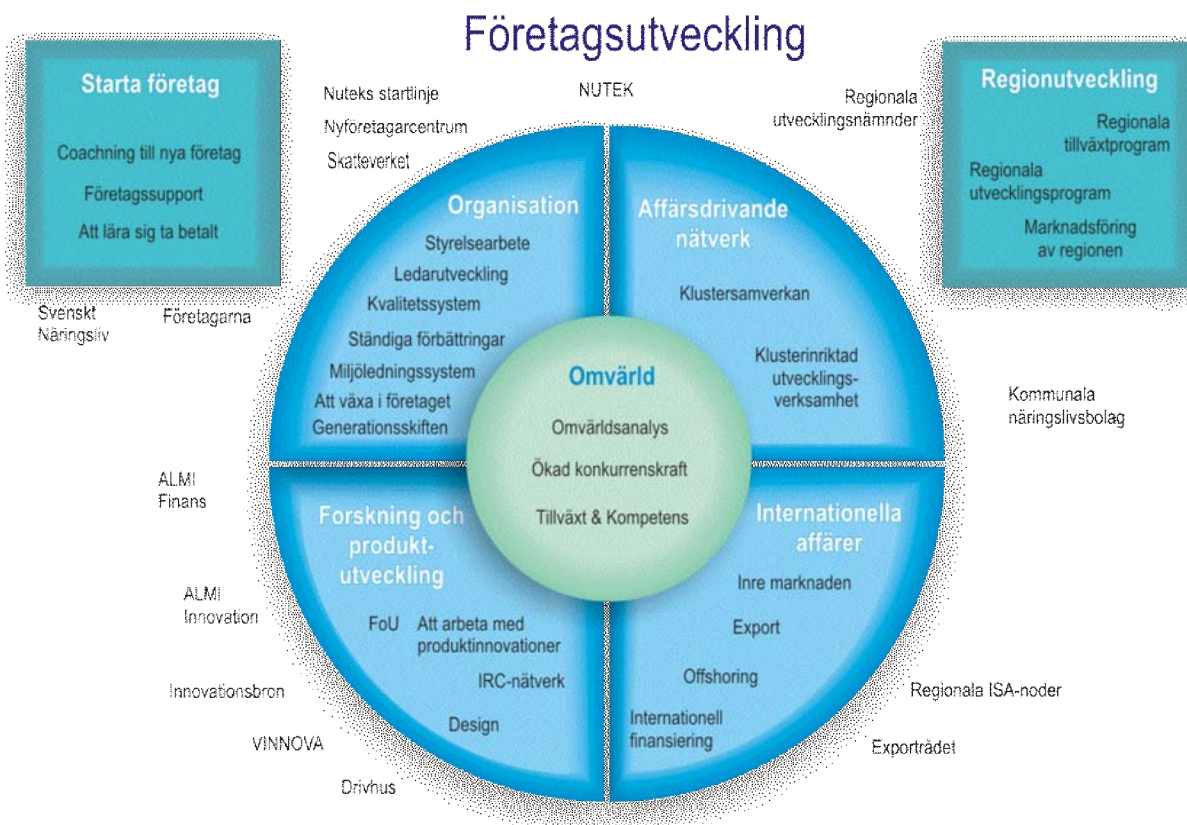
Företagsutveckling

Starta företag

Coachning till nya företag

Företagssupport

Att lära sig ta betalt

Nuteks startlinje

Nyföretagarcentrum

Skatteverket

NUTEK

Regionala utvecklingsnämnder

Regionutveckling

Regionala tillväxtprogram

Regionala utvecklingsprogram

Marknadsföring av regionen

Svenskt Näringsliv

Företagarna

Organisation

Styrelsearbete

Ledarutveckling

Kvalitetssystem

Ständiga förbättringar

Miljöledningssystem

Att växa i företaget

Generationsskiften

Affärsdrivande nätverk

Klustersamverkan

Klusterinriktad utvecklingsverksamhet

Kommunala näringslivsbolag

Omvärld

Omvärldsanalys

Ökad konkurrenskraft

Tillväxt & Kompetens

ALMI Finans

Forskning och produktutveckling

FoU

Att arbeta med produktinnovationer

IRC-nätverk

Design

Internationella affärer

Inre marknaden

Export

Offshoring

Internationell finansiering

ALMI Innovation

Innovationsbron

VINNOVA

Drivhus

Regionala ISA-noder

Exportrådet